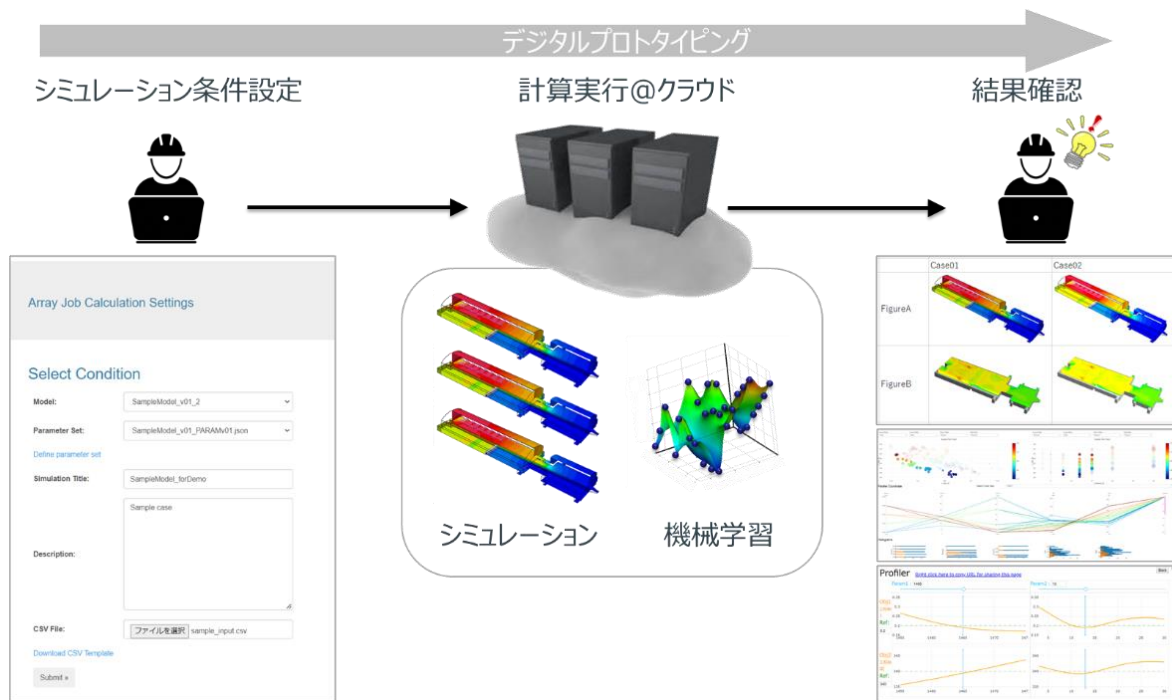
デジタルプロトタイピング

シミュレーション条件設定

計算実行@クラウド

結果確認

Array Job Calculation Settings

Select Condition

Model: SampleModel_v01_2

Parameter Set: SampleModel_v01_PARAMv01.json

Define parameter set

Simulation Title: SampleModel_forDemo

Sample case.

Description:

CSV File: ファイルを選択 sample_input.csv

Download CSV Template

Submit »

シミュレーション

機械学習

| | Case01 | Case02 |
|---|---|---|
| FigureA | | |
| FigureB | | |

Profiler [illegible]